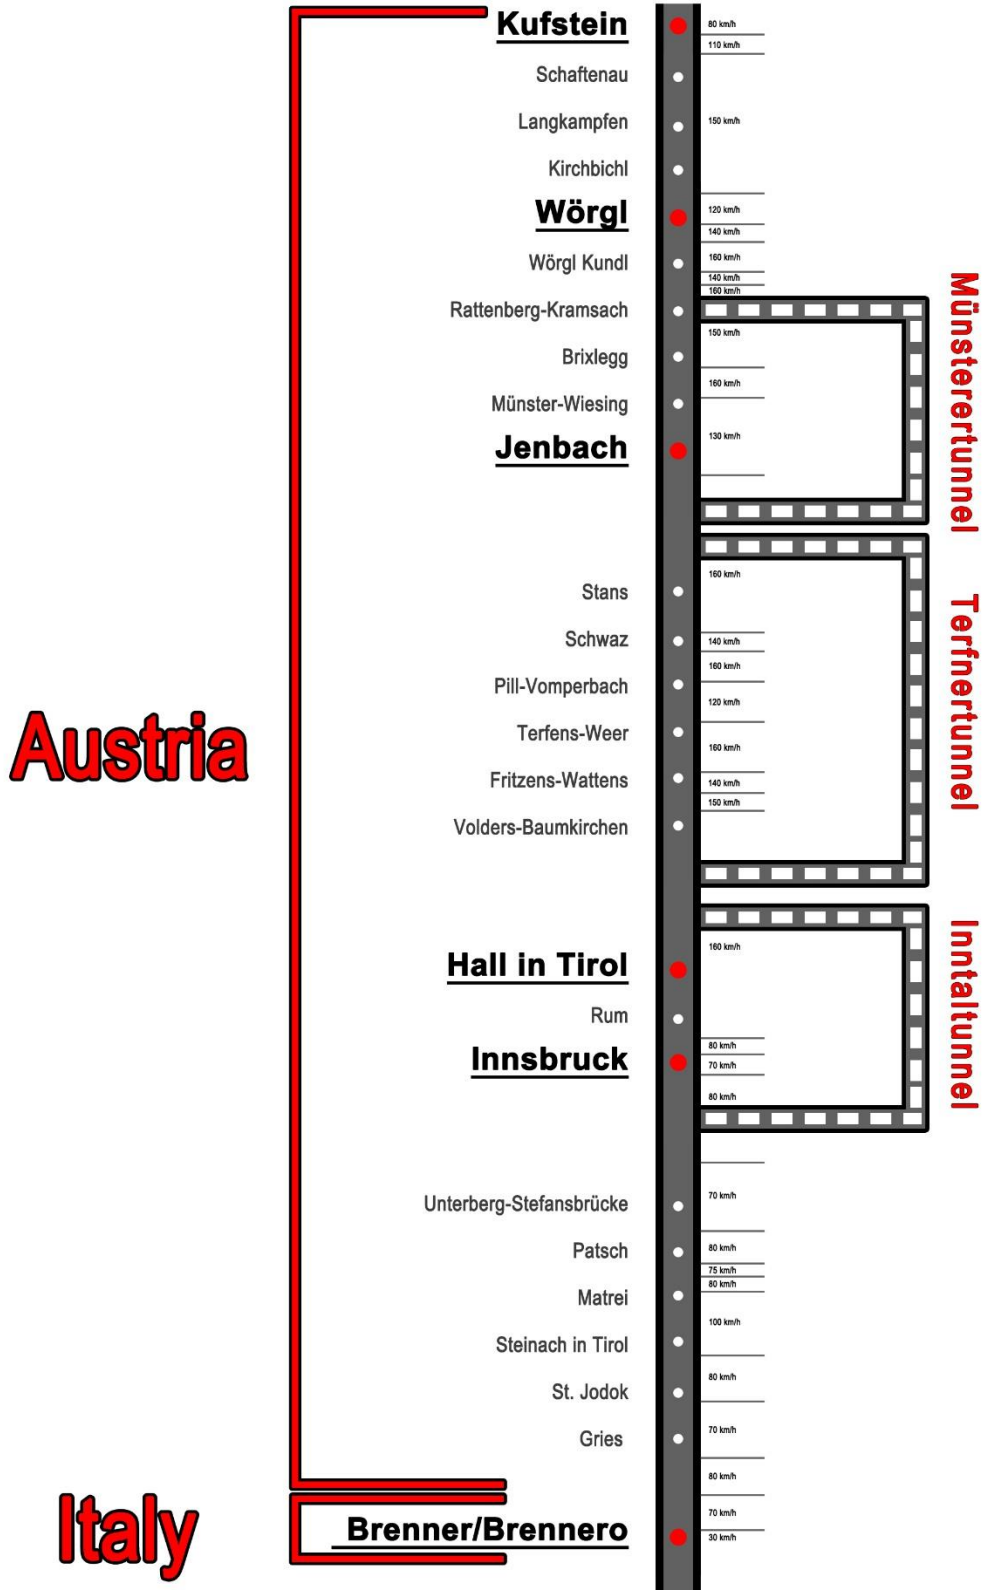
Kufstein
80 km/h
110 km/h
Schaftenau
Langkampfen
150 km/h
Kirchbichl
Wörgl
120 km/h
140 km/h
Wörgl Kundl
160 km/h
140 km/h
160 km/h
Rattenberg-Kramsach
150 km/h
Brixlegg
160 km/h
Münster-Wiesing
130 km/h
Jenbach
Münserertunnel
Stans
160 km/h
Schwaz
140 km/h
160 km/h
Pill-Vomperbach
120 km/h
Terfens-Weer
160 km/h
Fritzens-Wattens
140 km/h
150 km/h
Volders-Baumkirchen
Terfnertunnel
Austria
Hall in Tirol
160 km/h
Rum
Innsbruck
80 km/h
70 km/h
80 km/h
Inntaltunnel
Unterberg-Stefansbrücke
70 km/h
Patsch
80 km/h
75 km/h
80 km/h
Matrei
100 km/h
Steinach in Tirol
80 km/h
St. Jodok
70 km/h
Gries
80 km/h
70 km/h
Italy
Brenner/Brennero
30 km/h